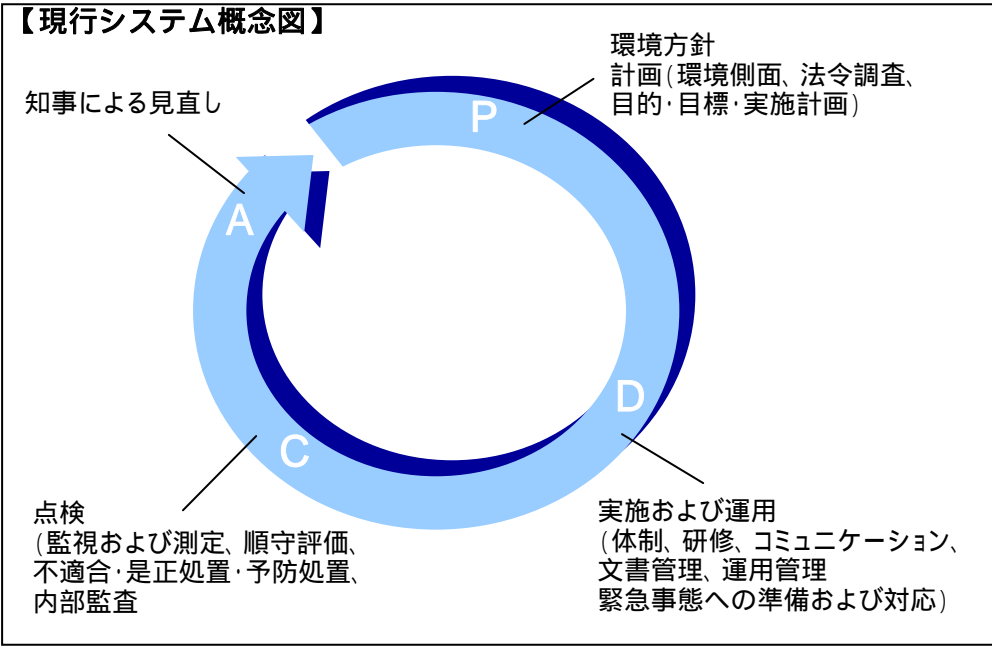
【現行システム概念図】

環境方針
計画(環境側面、法令調査、目的･目標･実施計画)

知事による見直し

P

A

D

C

点検
(監視および測定、順守評価、不適合･是正処置･予防処置、内部監査

実施および運用
(体制、研修、コミュニケーション、文書管理、運用管理
緊急事態への準備および対応)